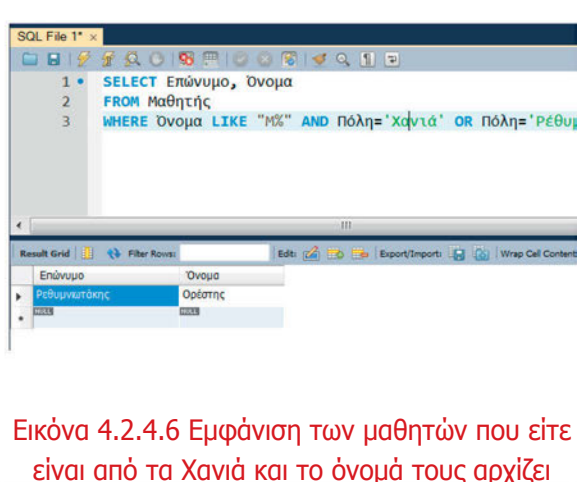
SQL File 1* ×

1 SELECT Επώνυμο, Όνομα
2 FROM Μαθητής
3 WHERE Όνομα LIKE "Μ%" AND Πόλη='Χανιά' OR Πόλη='Ρέθυμ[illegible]

Result Grid | Filter Rows: | Edit: | Export/Import: | Wrap Cell Content

| | Επώνυμο | Όνομα |
|---|---|---|
| ▸ | Ρεθυμνιωτάκης | Ορέστης |
| • | NULL | NULL |

Εικόνα 4.2.4.6 Εμφάνιση των μαθητών που είτε είναι από τα Χανιά και το όνομά τους αρχίζει